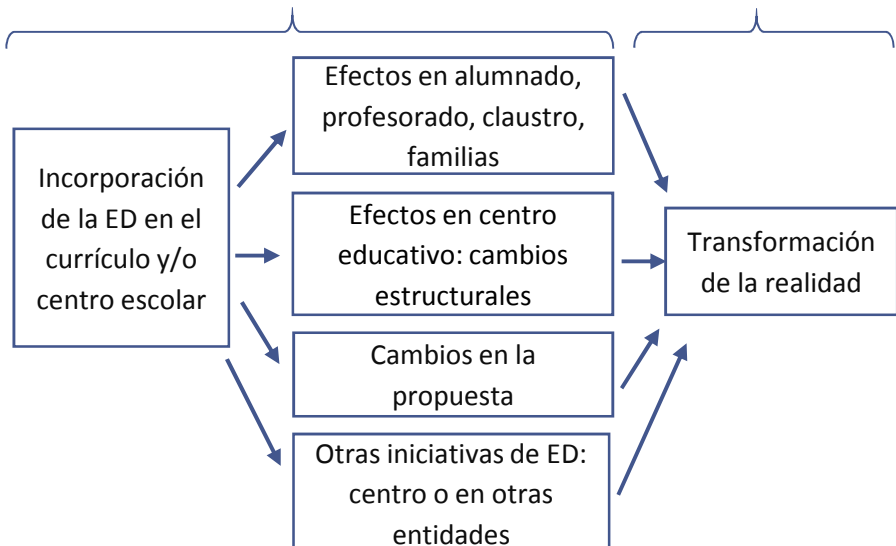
Incorporación de la ED en el currículo y/o centro escolar

Efectos en alumnado, profesorado, claustro, familias

Efectos en centro educativo: cambios estructurales

Cambios en la propuesta

Otras iniciativas de ED: centro o en otras entidades

Transformación de la realidad